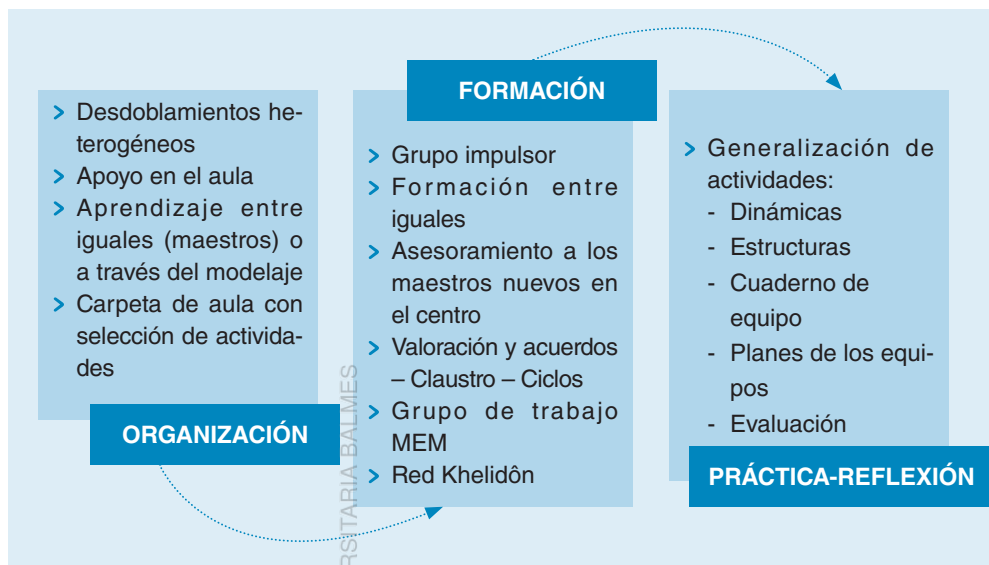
> Desdoblamientos heterogéneos
> Apoyo en el aula
> Aprendizaje entre iguales (maestros) o a través del modelaje
> Carpeta de aula con selección de actividades

ORGANIZACIÓN

FORMACIÓN

> Grupo impulsor
> Formación entre iguales
> Asesoramiento a los maestros nuevos en el centro
> Valoración y acuerdos – Claustro – Ciclos
> Grupo de trabajo MEM
> Red Khelidôn

> Generalización de actividades:
- Dinámicas
- Estructuras
- Cuaderno de equipo
- Planes de los equipos
- Evaluación

PRÁCTICA-REFLEXIÓN

RSITARIA BALMES